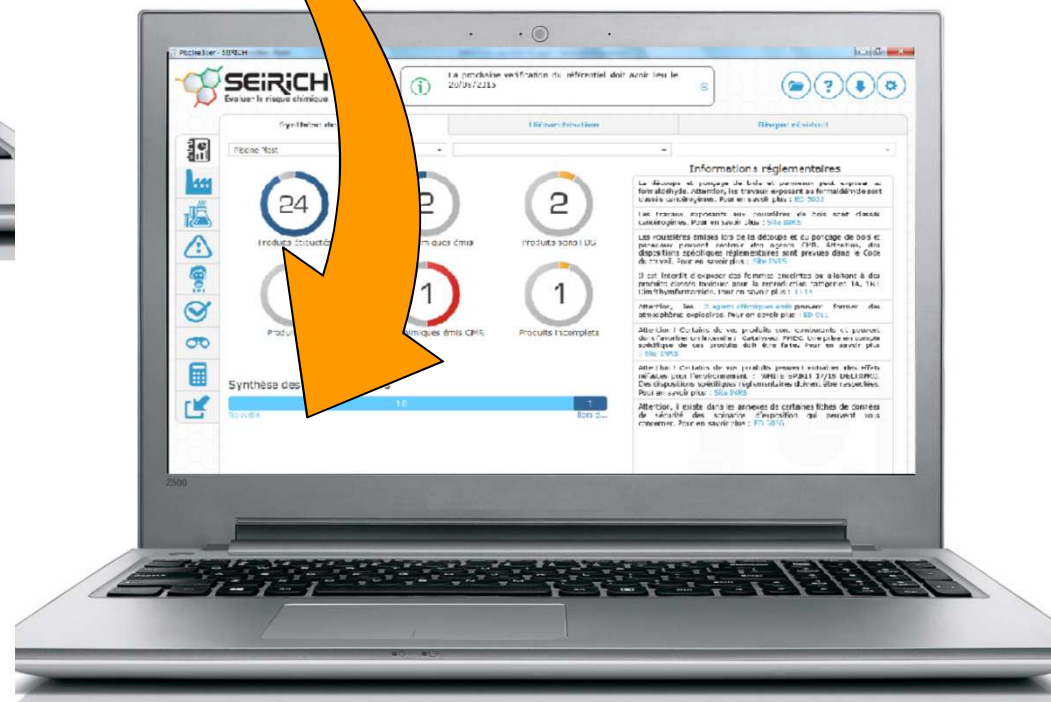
SEIRICH
Évaluer le risque chimique

La prochaine vérification du référentiel doit avoir lieu le 20/07/2015

Synthèse de
Hiérarchisation
Risque résiduel

Fiche Test

24
Produits stockés

2
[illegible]miques émis

2
Produits sans FDS

Produits
1
chimiques émis CMR

1
Produits incomplets

Informations réglementaires

La découpe et ponçage de bois et panneaux peut exposer au formaldéhyde. Attention, les travaux exposant au formaldéhyde sont classés cancérogènes. Pour en savoir plus : ED 5023

Les travaux exposants aux poussières de bois sont classés cancérogènes. Pour en savoir plus : Site INRS

Les poussières émises lors de la découpe et du ponçage de bois et panneaux peuvent contenir des agents CMR. Attention, des dispositions spécifiques réglementaires sont prévues dans le Code du travail. Pour en savoir plus : Site INRS

Il est interdit d'exposer des femmes enceintes ou allaitant à des produits classés toxiques pour la reproduction catégories 1A, 1B, Lact/Allaitement. Pour en savoir plus : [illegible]

Attention, les 2 agents chimiques émis peuvent former des atmosphères explosives. Pour en savoir plus : ED 011

Attention ! Certains de vos produits sont combustibles et peuvent être l'amorce d'un incendie. Une prise en compte spécifique de ces produits doit être faite. Pour en savoir plus : Site INRS

Attention ! Certains de vos produits peuvent entraîner des effets néfastes pour l'environnement. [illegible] Des dispositions spécifiques réglementaires doivent être respectées. Pour en savoir plus : Site INRS

Attention, il existe dans les annexes de certaines fiches de données de sécurité des scénarios d'exposition qui peuvent vous concerner. Pour en savoir plus : ED 1016

Synthèse des
10
1
Z500